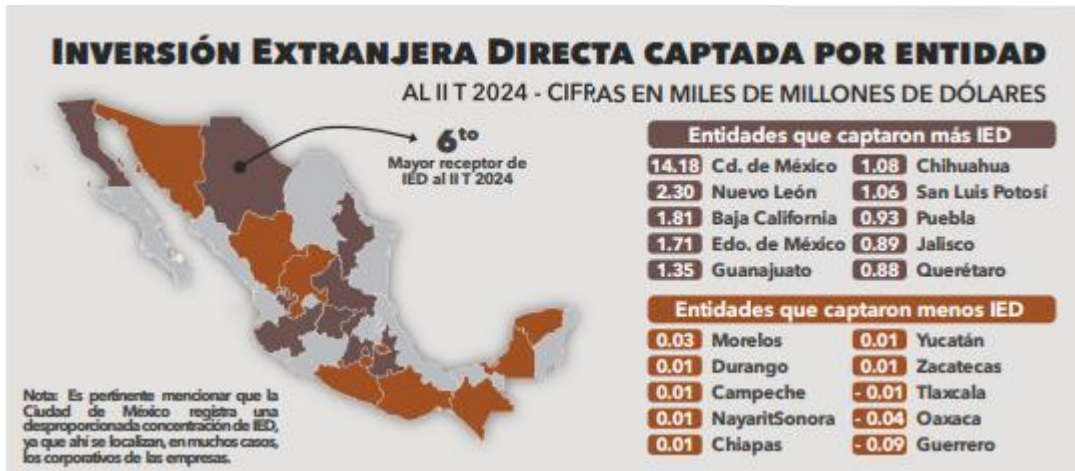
INVERSIÓN EXTRANJERA DIRECTA CAPTADA POR ENTIDAD

AL II T 2024 - CIFRAS EN MILES DE MILLONES DE DÓLARES

6to
Mayor receptor de IED al II T 2024

Entidades que captaron más IED

| | | | |
|---|---|---|---|
| 14.18 | Cd. de México | 1.08 | Chihuahua |
| 2.30 | Nuevo León | 1.06 | San Luis Potosí |
| 1.81 | Baja California | 0.93 | Puebla |
| 1.71 | Edo. de México | 0.89 | Jalisco |
| 1.35 | Guanajuato | 0.88 | Querétaro |

Entidades que captaron menos IED

| | | | |
|---|---|---|---|
| 0.03 | Morelos | 0.01 | Yucatán |
| 0.01 | Durango | 0.01 | Zacatecas |
| 0.01 | Campeche | - 0.01 | Tlaxcala |
| 0.01 | NayaritSonora | - 0.04 | Oaxaca |
| 0.01 | Chiapas | - 0.09 | Guerrero |

Nota: Es pertinente mencionar que la Ciudad de México registra una desproporcionada concentración de IED, ya que ahí se localizan, en muchos casos, los corporativos de las empresas.